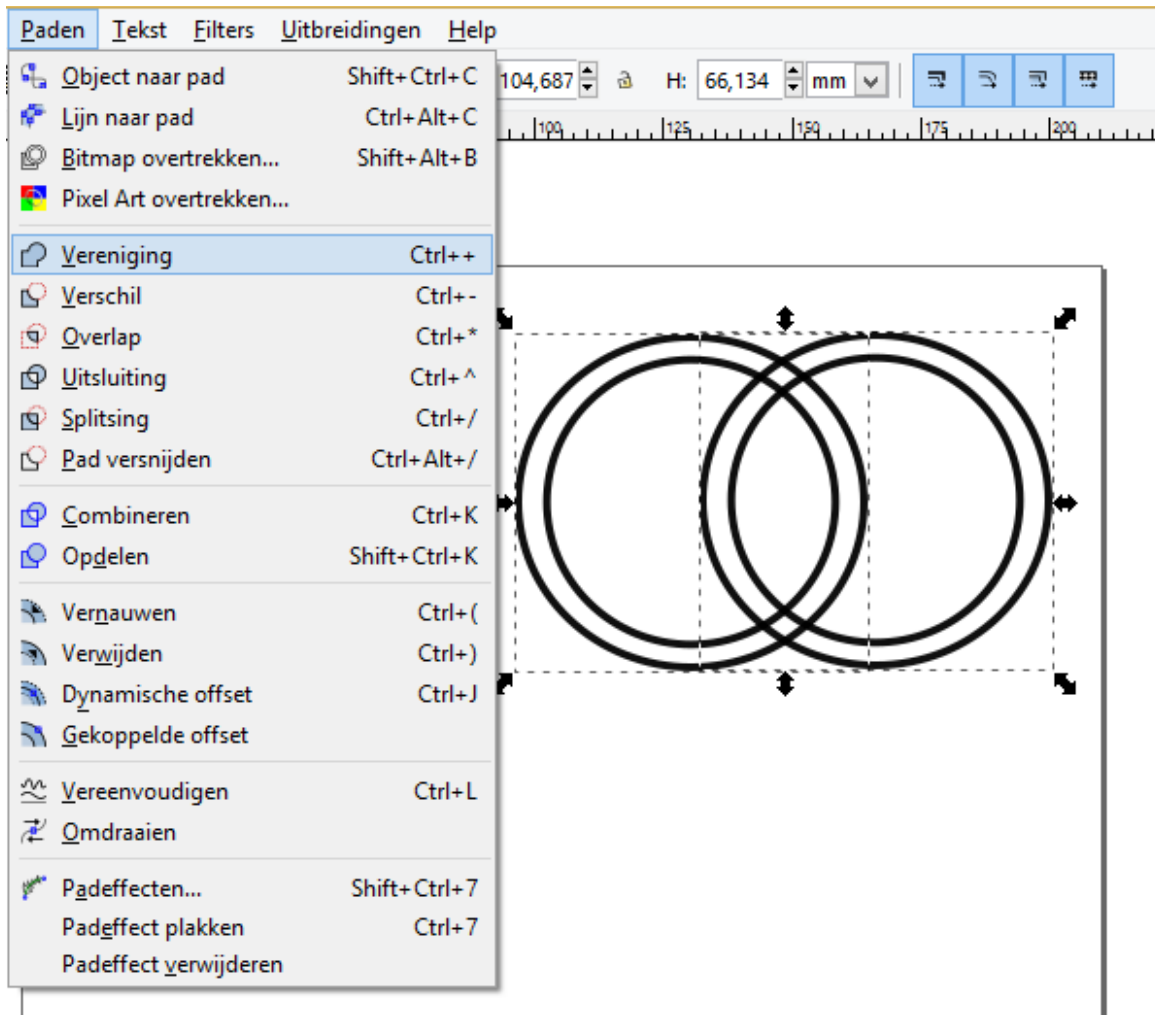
Paden Tekst Filters Uitbreidingen Help

104,687 H: 66,134 mm

100 125 150 175 200

Object naar pad Shift+Ctrl+C
Lijn naar pad Ctrl+Alt+C
Bitmap overtrekken... Shift+Alt+B
Pixel Art overtrekken...

Vereniging Ctrl++
Verschil Ctrl+-
Overlap Ctrl+*
Uitsluiting Ctrl+^
Splitsing Ctrl+/
Pad versnijden Ctrl+Alt+/

Combineren Ctrl+K
Opdelen Shift+Ctrl+K

Vernauwen Ctrl+(
Verwijden Ctrl+)
Dynamische offset Ctrl+J
Gekoppelde offset

Vereenvoudigen Ctrl+L
Omdraaien

Padeffecten... Shift+Ctrl+7
Padeffect plakken Ctrl+7
Padeffect verwijderen